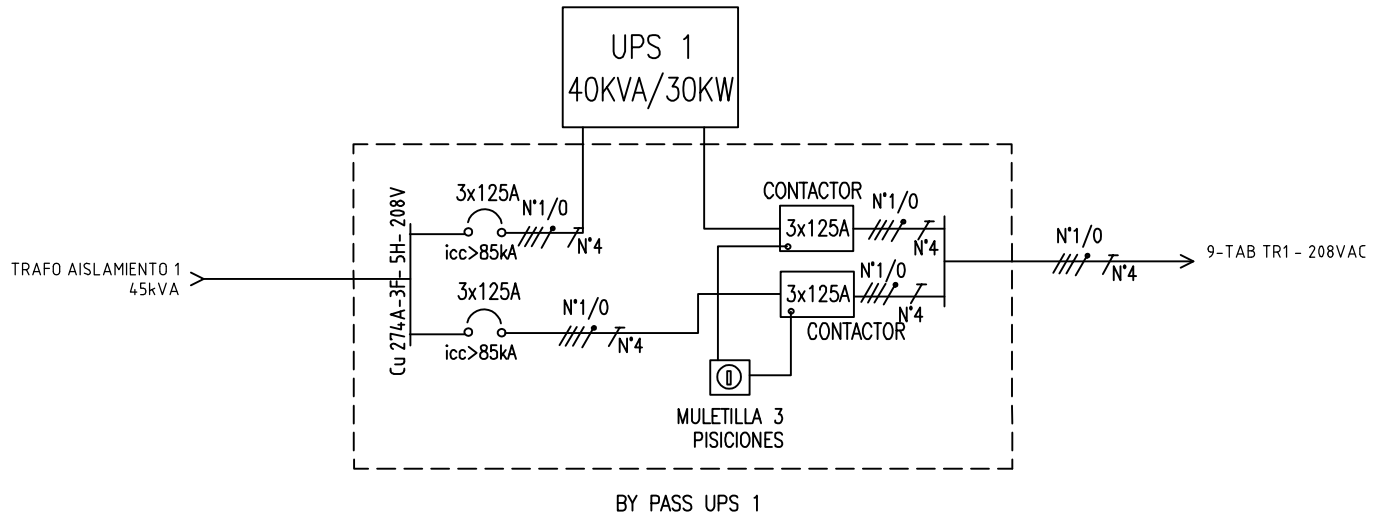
UPS 1
40KVA/30KW

TRAFO AISLAMIENTO 1
45kVA

Cu 274A-3F-5H-208V

3x125A
icc>85kA
N°1/0
N°4

3x125A
icc>85kA
N°1/0
N°4

CONTACTOR
3x125A
N°1/0
N°4

3x125A
N°1/0
N°4
CONTACTOR

MULETILLA 3
PISICIONES

N°1/0
N°4
9-TAB TR1 - 208VAC

BY PASS UPS 1